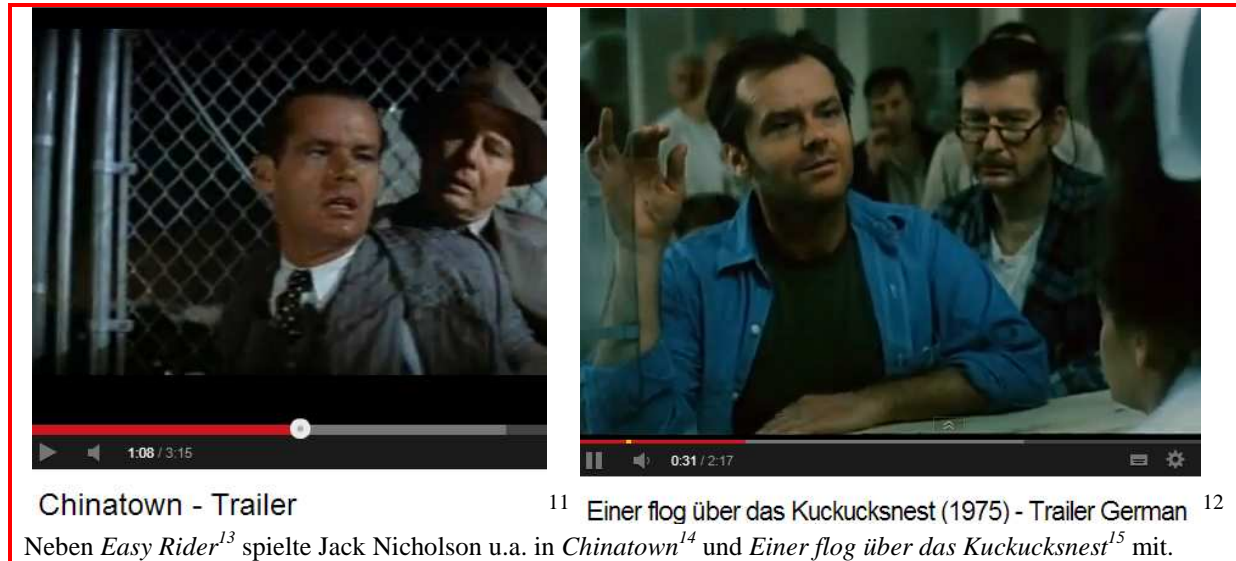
1:08 / 3:15

Chinatown - Trailer $^{11}$

0:31 / 2:17

Einer flog über das Kuckucksnest (1975) - Trailer German $^{12}$

Neben *Easy Rider*$^{13}$ spielte Jack Nicholson u.a. in *Chinatown*$^{14}$ und *Einer flog über das Kuckucksnest*$^{15}$ mit.